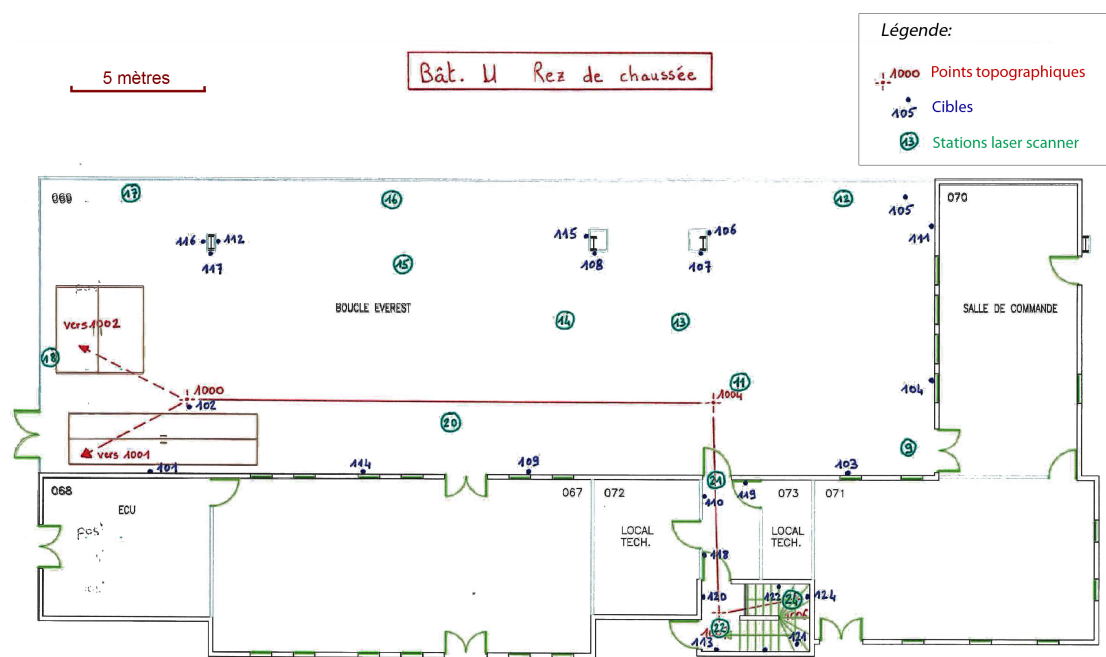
Légende:
1000 Points topographiques
105 Cibles
13 Stations laser scanner

5 mètres

Bât. U Rez de chaussée

069
17
16
12
105
070
116 112
117
115
108
106
107
111
15
BOUCLE EVEREST
SALLE DE COMMANDE
14
13
vers 1002
18
1000
102
11
1004
104
20
vers 1001
101
114
109
103
9
21
068
ECU
067
072
110
119
073
071
LOCAL TECH.
LOCAL TECH.
118
120
122
24
124
1006
22
113
121